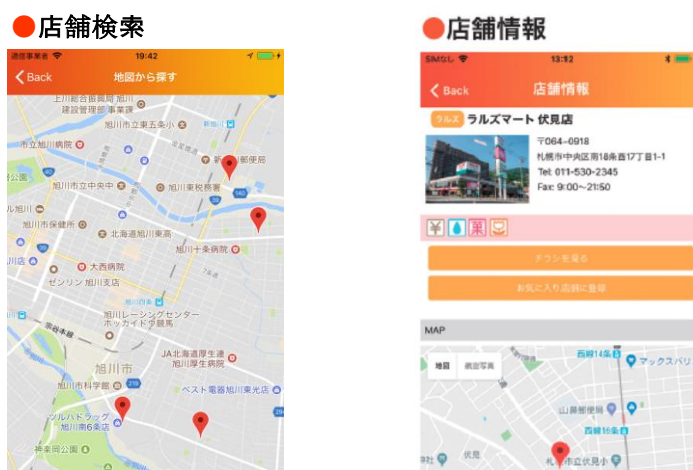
●店舗検索

通信事業者 19:42

< Back 地図から探す

上川総合振興局 旭川
建設管理部
旭川市立東五条小
市立旭川病院
新 郵便局
旭川市立中央中
旭川市税務署
旭川市
旭川市保健所
北海道旭川東高
旭川十条病院
大西病院
ゼンリン 旭川支店
旭川レーシングセンター
ホッカイドウ競馬
旭川市
JA北海道厚生連
旭川厚生病院
旭川市科学館
ベスト電器旭川東光店
ツルハドラッグ
旭川南6条店
神楽岡公園

●店舗情報

SMGし 13:12

< Back 店舗情報

ラルズ ラルズマート 伏見店

〒064-0918
札幌市中央区南18条西17丁目1-1
Tel: 011-530-2345
Fax: 9:00~21:50

チラシを見る

お気に入り店舗に登録

MAP

地図 航空写真

西線14条
マックスバリュ
山鼻郵便局
西線16条
伏見
札幌市立伏見小